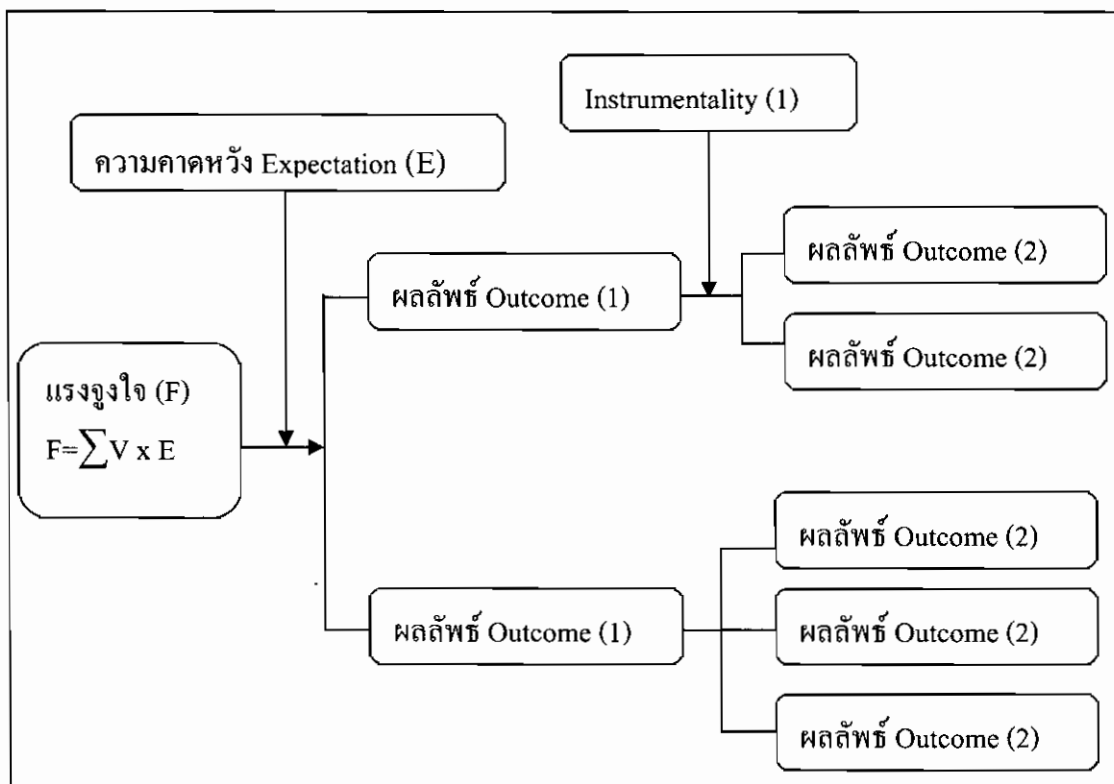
Instrumentality (1)

ความคาดหวัง Expectation (E)

ผลลัพธ์ Outcome (2)

ผลลัพธ์ Outcome (1)

ผลลัพธ์ Outcome (2)

แรงจูงใจ (F)

$F=\sum V \times E$

ผลลัพธ์ Outcome (2)

ผลลัพธ์ Outcome (1)

ผลลัพธ์ Outcome (2)

ผลลัพธ์ Outcome (2)